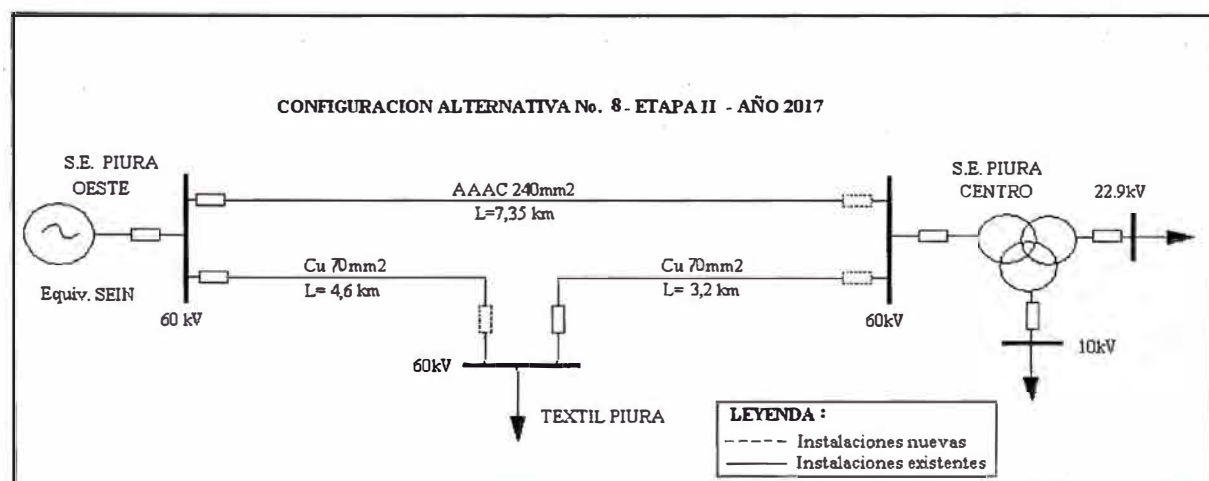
CONFIGURACION ALTERNATIVA No. 8 - ETAPA II - AÑO 2017

S.E. PIURA OESTE

Equiv. SEIN

60 kV

AAAC 240mm2
L=7,35 km

Cu 70mm2
L= 4,6 km

Cu 70mm2
L= 3,2 km

60kV

TEXTIL PIURA

S.E. PIURA CENTRO

22.9kV

60kV

10kV

LEYENDA :
----- Instalaciones nuevas
——— Instalaciones existentes